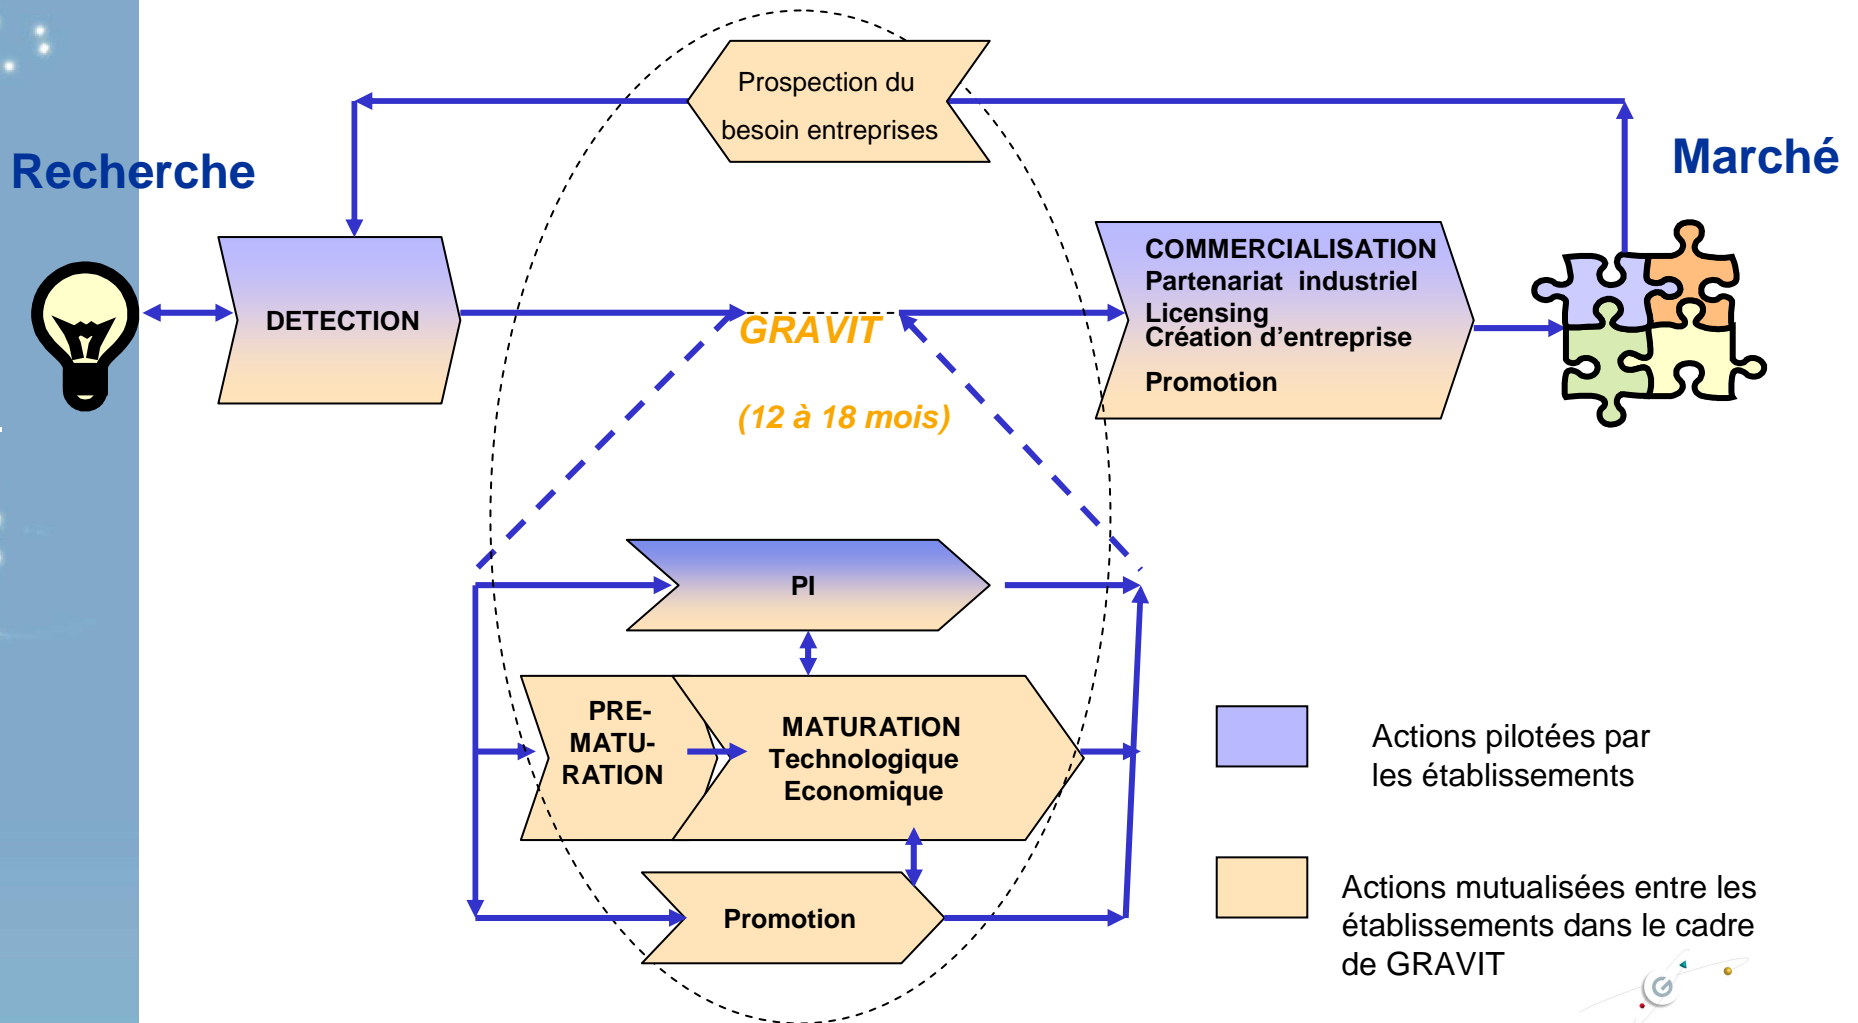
Prospection du besoin entreprises

Recherche

Marché

DETECTION

GRAVIT

(12 à 18 mois)

COMMERCIALISATION
Partenariat industriel
Licensing
Création d'entreprise

Promotion

PI

PRE-MATU-RATION

MATURATION
Technologique
Economique

Promotion

Actions pilotées par les établissements

Actions mutualisées entre les établissements dans le cadre de GRAVIT